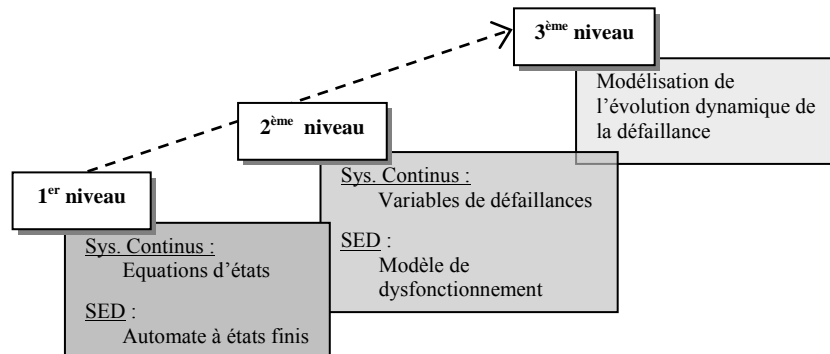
3$^{ème}$ niveau

Modélisation de l'évolution dynamique de la défaillance

2$^{ème}$ niveau

Sys. Continus :
Variables de défaillances

SED :
Modèle de dysfonctionnement

1$^{er}$ niveau

Sys. Continus :
Equations d'états

SED :
Automate à états finis